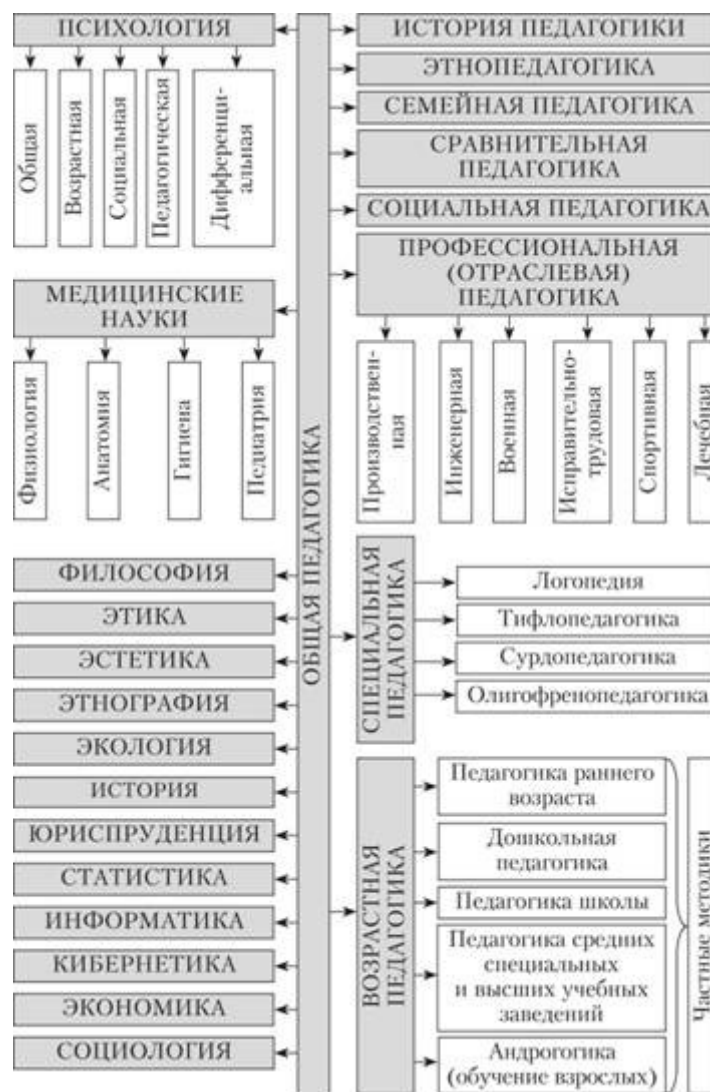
ПСИХОЛОГИЯ

Общая

Возрастная

Социальная

Педагогическая

Дифференциальная

МЕДИЦИНСКИЕ НАУКИ

Физиология

Анатомия

Гигиена

Педиатрия

ФИЛОСОФИЯ

ЭТИКА

ЭСТЕТИКА

ЭТНОГРАФИЯ

ЭКОЛОГИЯ

ИСТОРИЯ

ЮРИСПРУДЕНЦИЯ

СТАТИСТИКА

ИНФОРМАТИКА

КИБЕРНЕТИКА

ЭКОНОМИКА

СОЦИОЛОГИЯ

ОБЩАЯ ПЕДАГОГИКА

ИСТОРИЯ ПЕДАГОГИКИ

ЭТНОПЕДАГОГИКА

СЕМЕЙНАЯ ПЕДАГОГИКА

СРАВНИТЕЛЬНАЯ ПЕДАГОГИКА

СОЦИАЛЬНАЯ ПЕДАГОГИКА

ПРОФЕССИОНАЛЬНАЯ (ОТРАСЛЕВАЯ) ПЕДАГОГИКА

Производственная

Инженерная

Военная

Исправительно-трудовая

Спортивная

Лечебная

СПЕЦИАЛЬНАЯ ПЕДАГОГИКА

Логопедия

Тифлопедагогика

Сурдопедагогика

Олигофренопедагогика

ВОЗРАСТНАЯ ПЕДАГОГИКА

Педагогика раннего возраста

Дошкольная педагогика

Педагогика школы

Педагогика средних специальных и высших учебных заведений

Андрогогика (обучение взрослых)

Частные методики